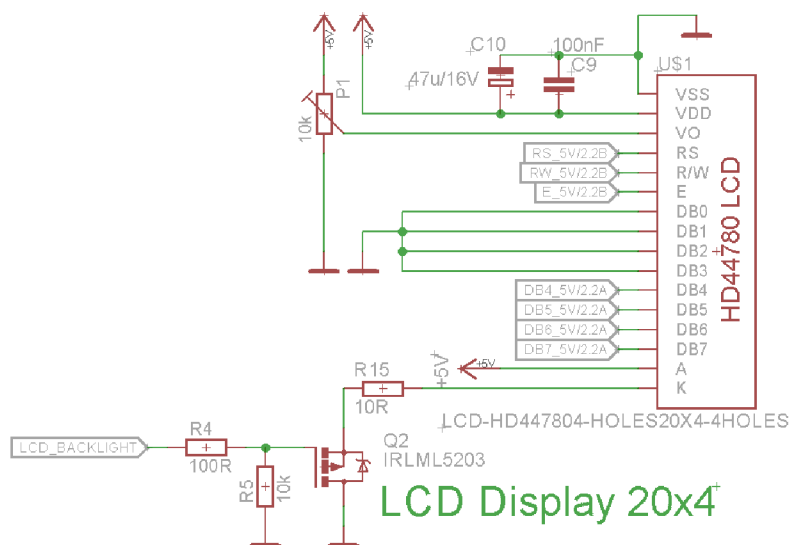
+5V
+5V
C10
100nF
C9
U$1
47u/16V
P1
10k
VSS
VDD
VO
RS_5V/2.2B
RS
RW_5V/2.2B
R/W
E_5V/2.2B
E
DB0
DB1
DB2
DB3
DB4_5V/2.2A
DB4
DB5_5V/2.2A
DB5
DB6_5V/2.2A
DB6
DB7_5V/2.2A
DB7
HD44780 LCD
+5V
+5V
A
K
R15
10R
LCD-HD447804-HOLES20X4-4HOLES
LCD_BACKLIGHT
R4
100R
R5
10k
Q2
IRLML5203
LCD Display 20x4